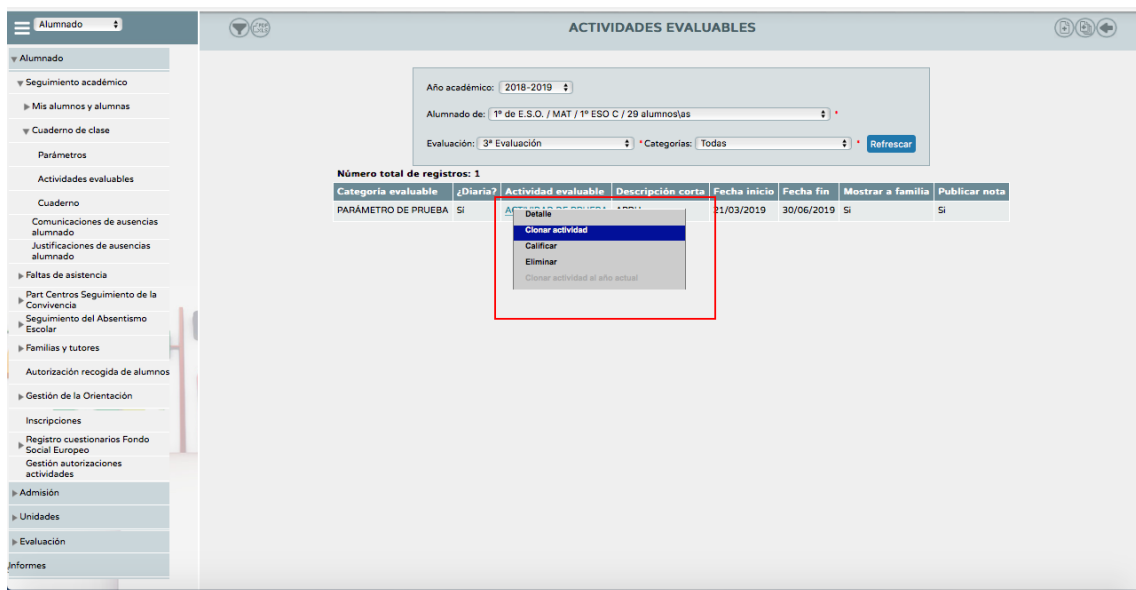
Alumnado

Alumnado
Seguimiento académico
Mis alumnos y alumnas
Cuaderno de clase
Parámetros
Actividades evaluables
Cuaderno
Comunicaciones de ausencias alumnado
Justificaciones de ausencias alumnado
Faltas de asistencia
Part Centros Seguimiento de la Convivencia
Seguimiento del Absentismo Escolar
Familias y tutores
Autorización recogida de alumnos
Gestión de la Orientación
Inscripciones
Registro cuestionarios Fondo Social Europeo
Gestión autorizaciones actividades
Admisión
Unidades
Evaluación
Informes

ACTIVIDADES EVALUABLES

Año académico: 2018-2019
Alumnado de: 1º de E.S.O. / MAT / 1º ESO C / 29 alumnos\as *
Evaluación: 3ª Evaluación * Categorías: Todas * Refrescar

Número total de registros: 1

| Categoría evaluable | ¿Diaria? | Actividad evaluable | Descripción corta | Fecha inicio | Fecha fin | Mostrar a familia | Publicar nota |
|---|---|---|---|---|---|---|---|
| PARÁMETRO DE PRUEBA | Sí | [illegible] | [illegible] | 21/03/2019 | 30/06/2019 | Sí | Sí |

Detalle
Clonar actividad
Calificar
Eliminar
Clonar actividad al año actual